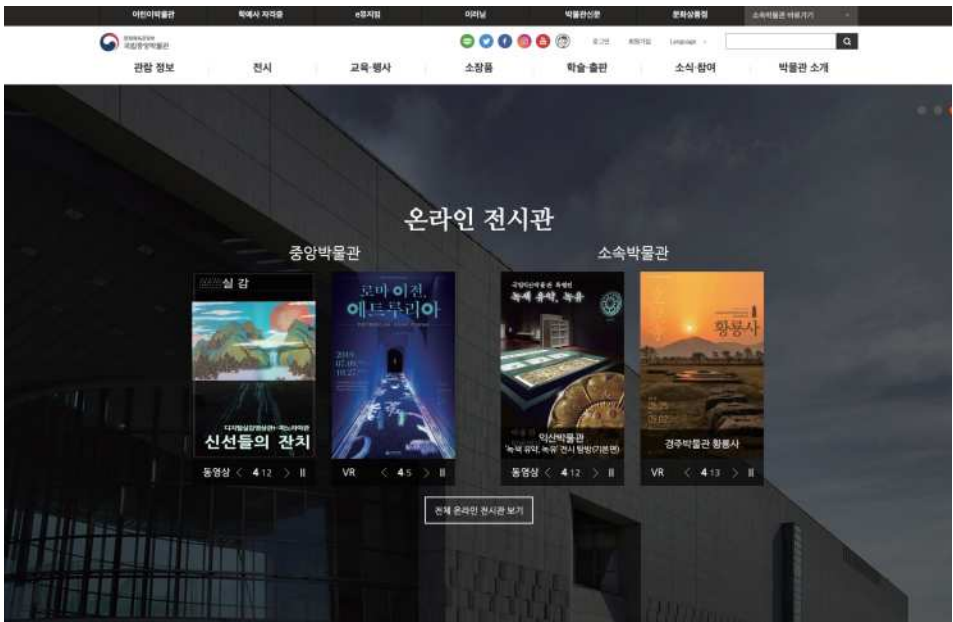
어린이박물관 | 확예사 자격증 | e뮤지엄 | 이러닝 | 박물관신문 | 문화상품점 | 소속박물관 바로가기

국립중앙박물관

로그인 회원가입 Language

관람 정보 | 전시 | 교육·행사 | 소장품 | 학술·출판 | 소식·참여 | 박물관 소개

온라인 전시관

중앙박물관

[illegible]실 감

디지털실감영상관 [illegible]

신선들의 잔치

동영상 < 4 12 > II

로마 이전, 에트루리아

2019. 07.16. - 10.27.

VR < 4 5 > II

소속박물관

국립익산박물관 특별전 녹색 유약, 녹유

익산박물관

녹색 유약, 녹유' 전시 탐방(기본편)

동영상 < 4 12 > II

황룡사

경주박물관 황룡사

VR < 4 13 > II

전체 온라인 전시관 보기